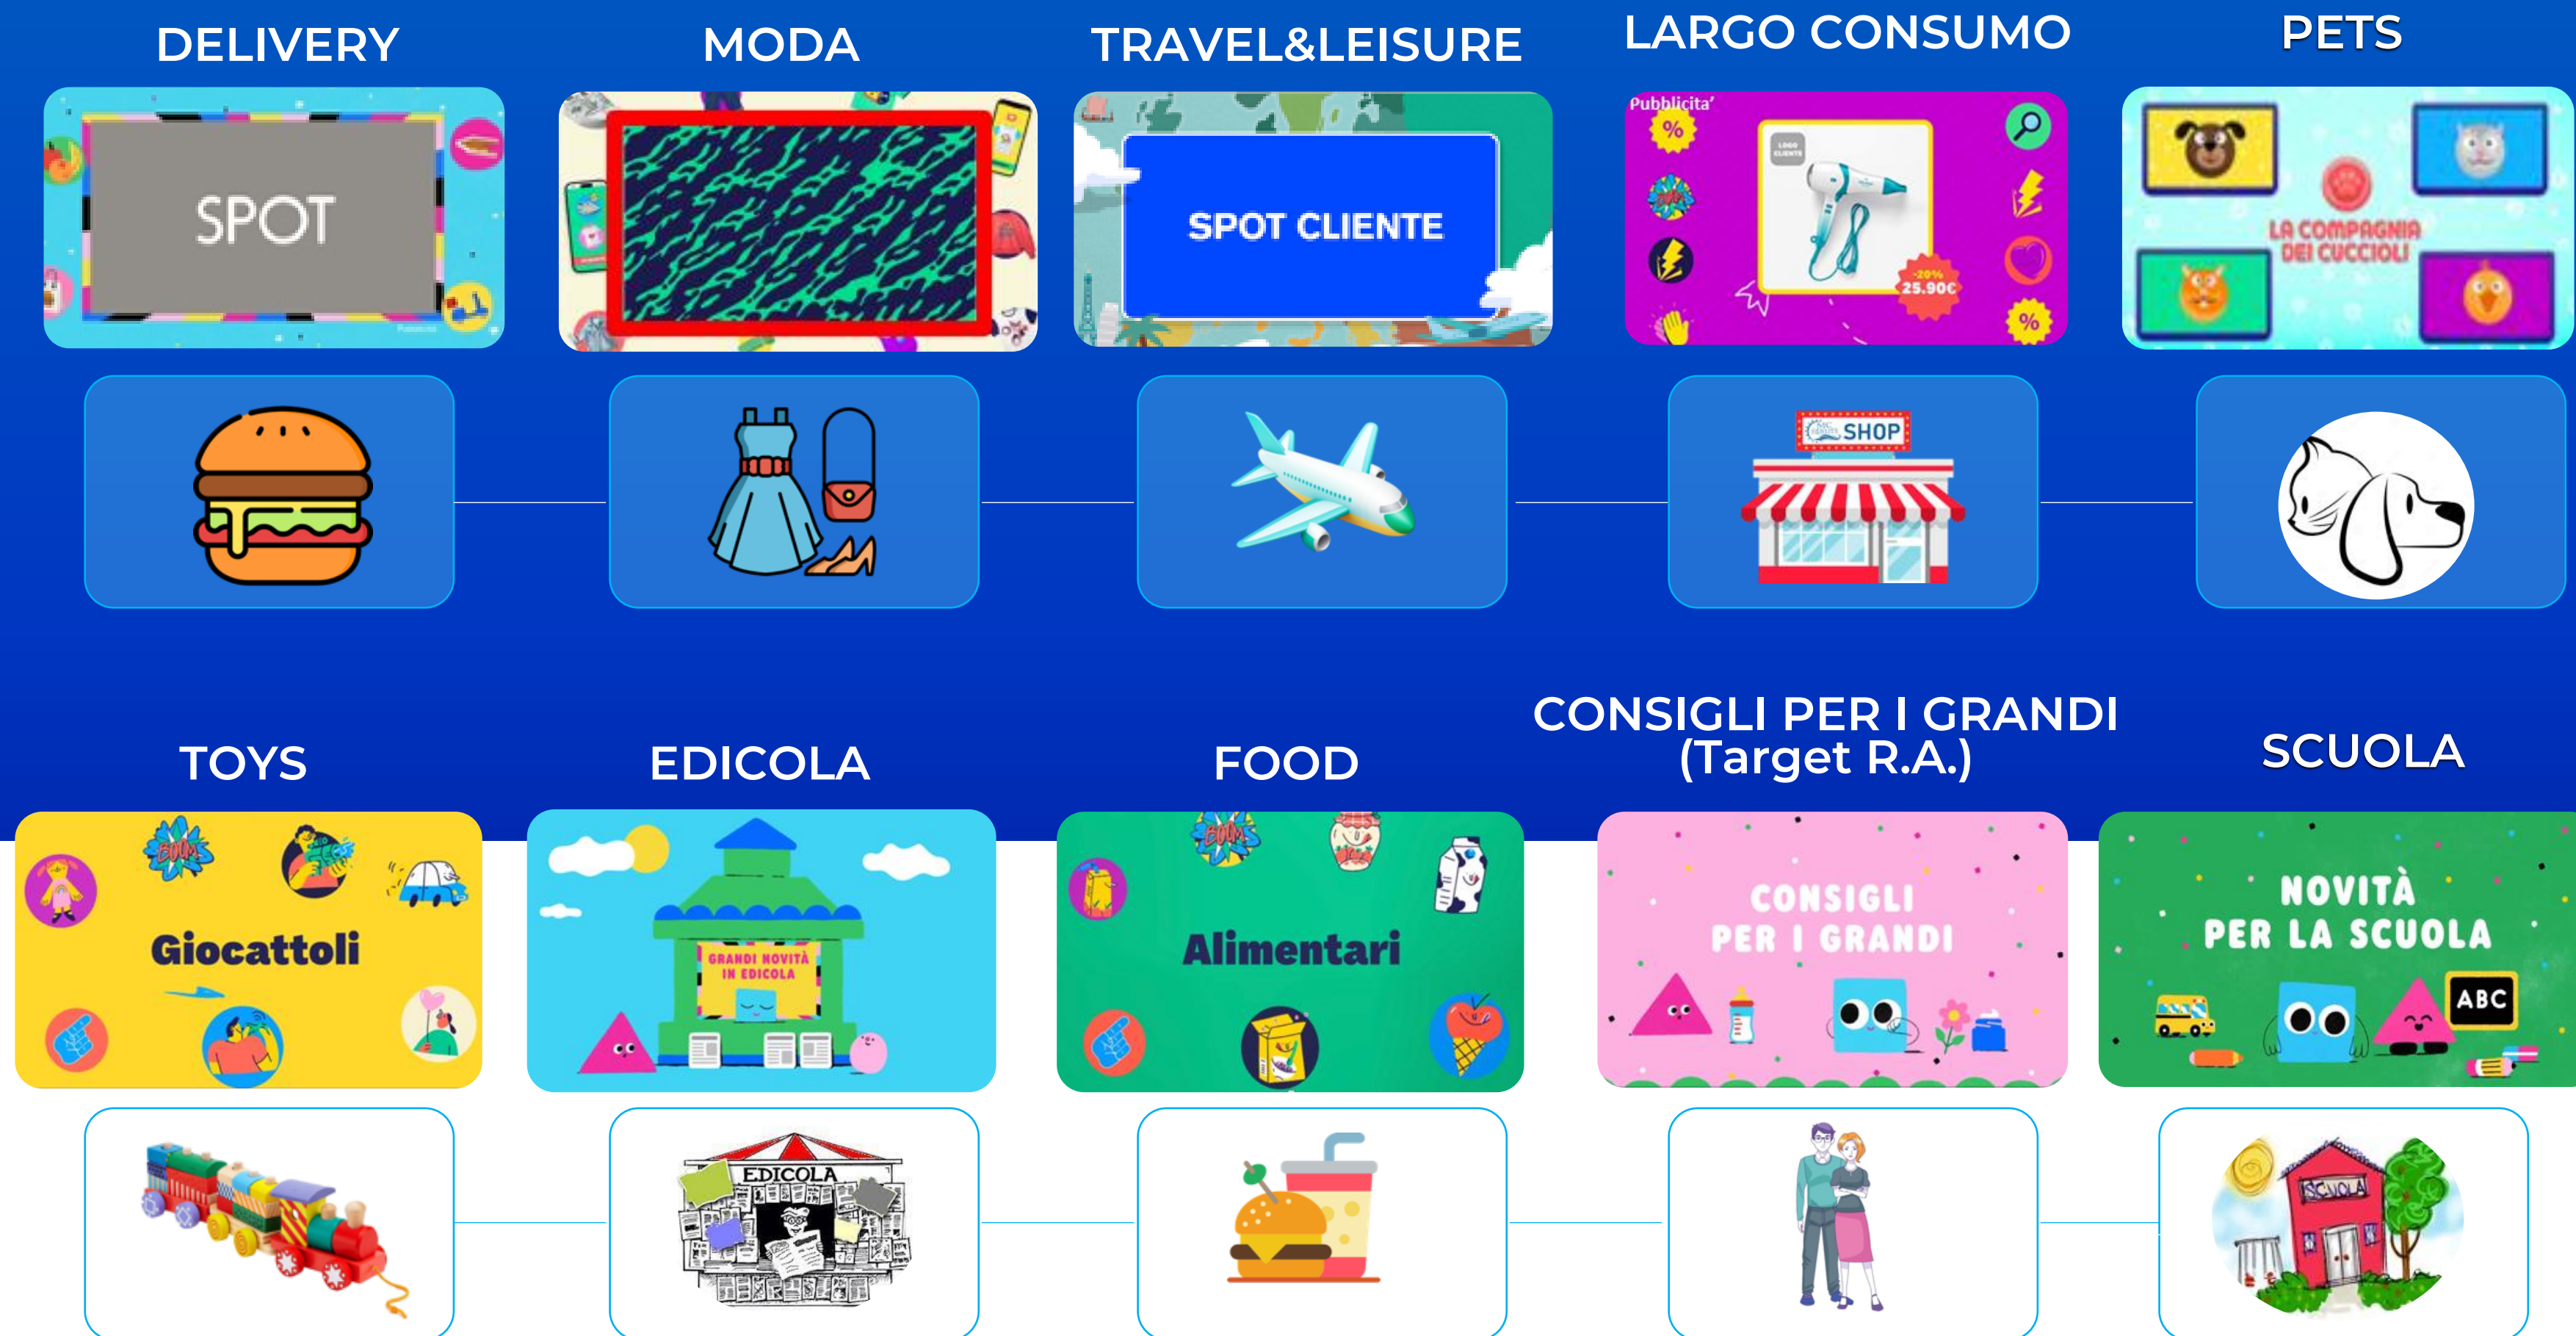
DELIVERY

SPOT

MODA

TRAVEL&LEISURE

SPOT CLIENTE

LARGO CONSUMO

Pubblicita'

%

-20%
25.90€

SHOP

PETS

LA COMPAGNIA DEI CUCCIOLI

TOYS

BOOM

Giocattoli

EDICOLA

GRANDI NOVITÀ IN EDICOLA

EDICOLA

FOOD

BOOM

Alimentari

CONSIGLI PER I GRANDI (Target R.A.)

CONSIGLI PER I GRANDI

SCUOLA

NOVITÀ PER LA SCUOLA

ABC

SCUOLA